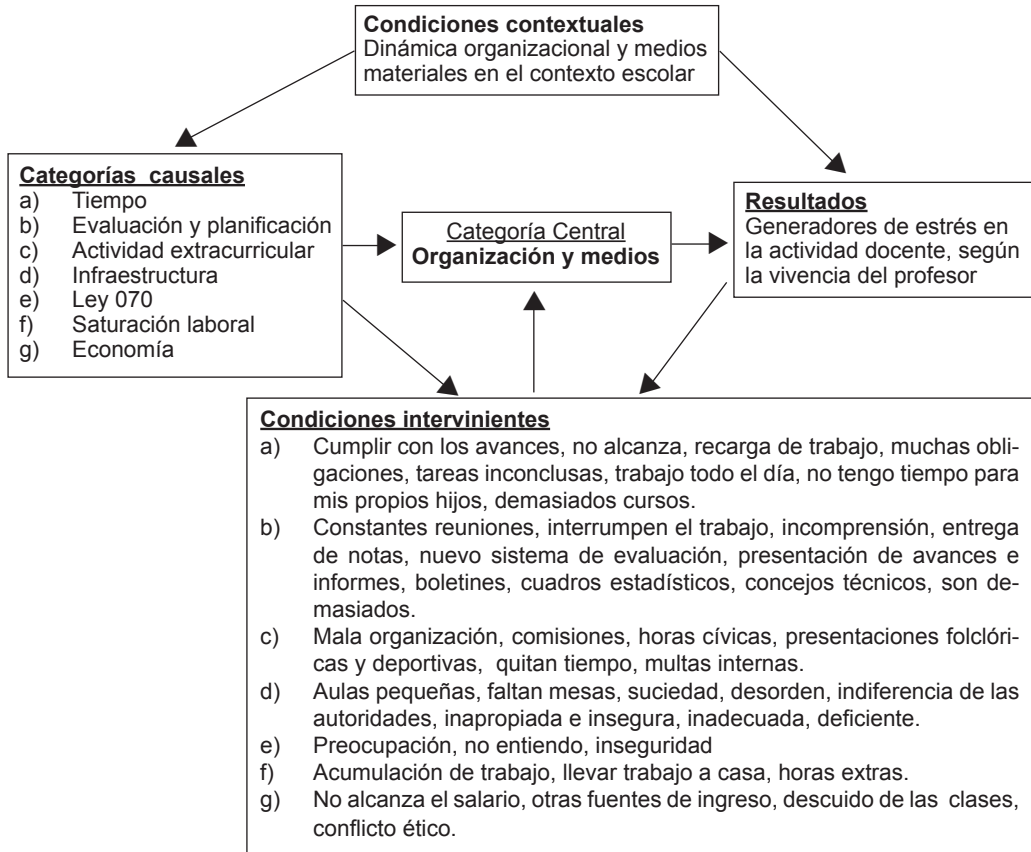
**Condiciones contextuales**
Dinámica organizacional y medios materiales en el contexto escolar

**Categorías causales**
a) Tiempo
b) Evaluación y planificación
c) Actividad extracurricular
d) Infraestructura
e) Ley 070
f) Saturación laboral
g) Economía

Categoría Central
**Organización y medios**

**Resultados**
Generadores de estrés en la actividad docente, según la vivencia del profesor

**Condiciones intervinientes**
a) Cumplir con los avances, no alcanza, recarga de trabajo, muchas obligaciones, tareas inconclusas, trabajo todo el día, no tengo tiempo para mis propios hijos, demasiados cursos.
b) Constantes reuniones, interrumpen el trabajo, incomprensión, entrega de notas, nuevo sistema de evaluación, presentación de avances e informes, boletines, cuadros estadísticos, concejos técnicos, son demasiados.
c) Mala organización, comisiones, horas cívicas, presentaciones folclóricas y deportivas, quitan tiempo, multas internas.
d) Aulas pequeñas, faltan mesas, suciedad, desorden, indiferencia de las autoridades, inapropiada e insegura, inadecuada, deficiente.
e) Preocupación, no entiendo, inseguridad
f) Acumulación de trabajo, llevar trabajo a casa, horas extras.
g) No alcanza el salario, otras fuentes de ingreso, descuido de las clases, conflicto ético.